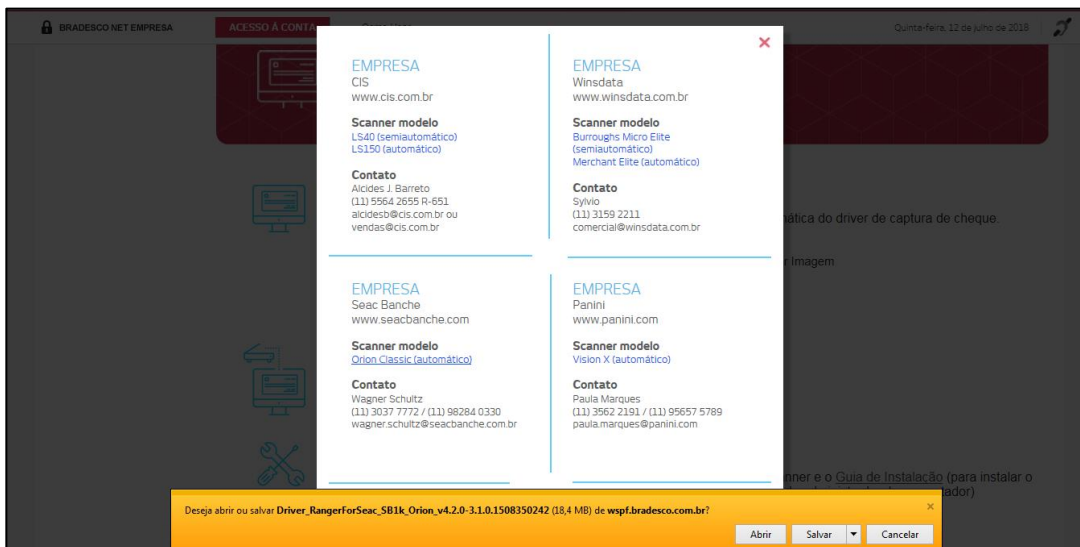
BRADESCO NET EMPRESA
ACESSO À CONTA
Quinta-feira, 12 de julho de 2018

EMPRESA
CIS
www.cis.com.br

Scanner modelo
LS40 (semiautomático)
LS150 (automático)

Contato
Alcides J. Barreto
(11) 5564 2655 R-651
alcidesb@cis.com.br ou
vendas@cis.com.br

EMPRESA
Winsdata
www.winsdata.com.br

Scanner modelo
Burroughs Micro Elite (semiautomático)
Merchant Elite (automático)

Contato
Sylvio
(11) 3159 2211
comercial@winsdata.com.br

EMPRESA
Seac Banche
www.seacbanche.com

Scanner modelo
Orion Classic (automático)

Contato
Wagner Schultz
(11) 3037 7772 / (11) 98284 0330
wagner.schultz@seacbanche.com.br

EMPRESA
Panini
www.panini.com

Scanner modelo
Vision X (automático)

Contato
Paula Marques
(11) 3562 2191 / (11) 95657 5789
paula.marques@panini.com

ática do driver de captura de cheque.

r Imagem.

nner e o Guia de Instalação (para instalar o
ador)

Deseja abrir ou salvar Driver_RangerForSeac_SB1k_Orion_v4.2.0-3.1.0.1508350242 (18,4 MB) de wspf.bradesco.com.br?
Abrir
Salvar
Cancelar